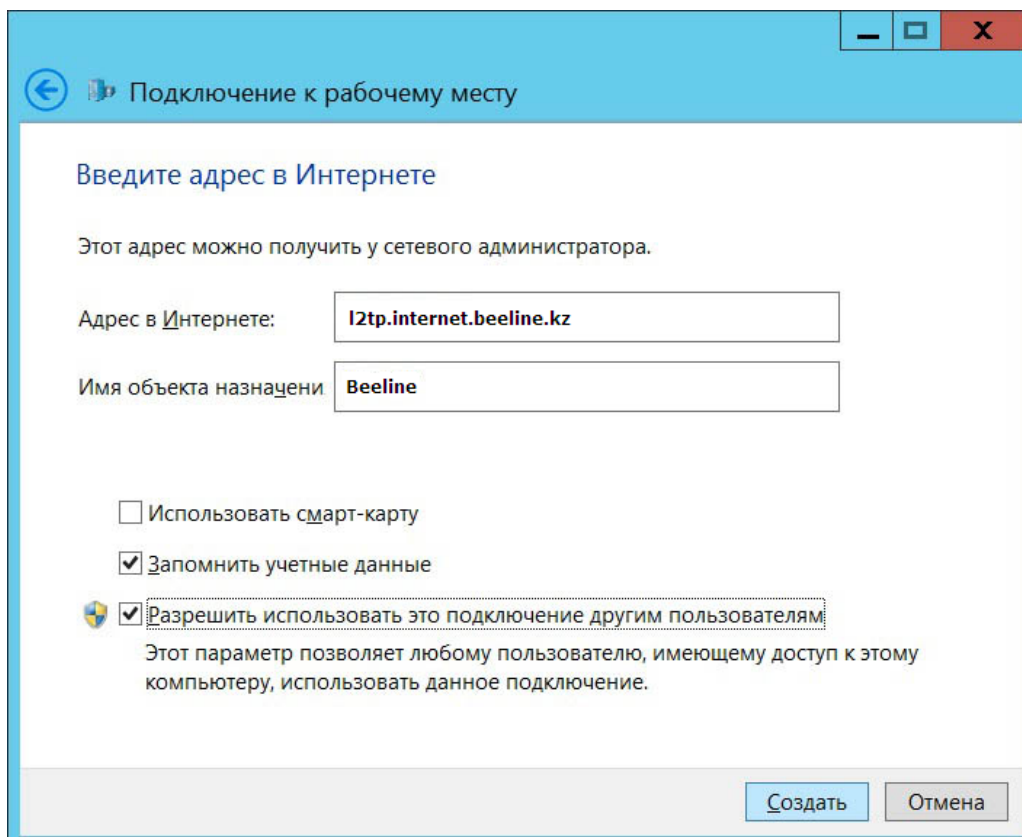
Подключение к рабочему месту

Введите адрес в Интернете

Этот адрес можно получить у сетевого администратора.

Адрес в Интернете: l2tp.internet.beeline.kz

Имя объекта назначени Beeline

Использовать смарт-карту

Запомнить учетные данные

Разрешить использовать это подключение другим пользователям

Этот параметр позволяет любому пользователю, имеющему доступ к этому компьютеру, использовать данное подключение.

Создать Отмена